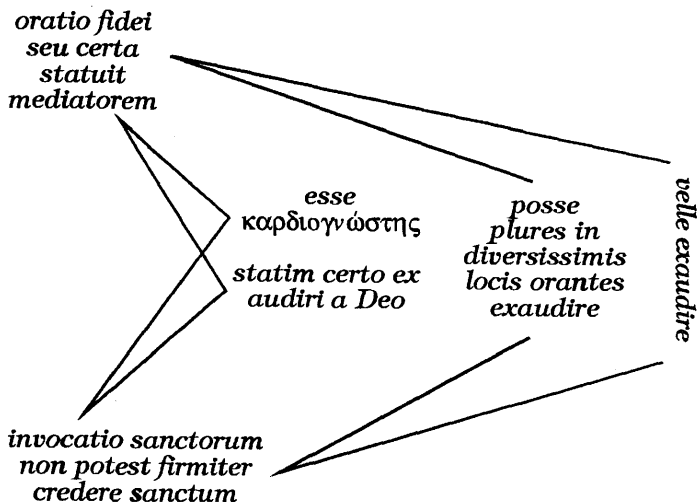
oratio fidei seu certa statuit mediatorem

esse καρδιογνώστης

statim certo ex audiri a Deo

posse plures in diversissimis locis orantes exaudire

velle exaudire

invocatio sanctorum non potest firmiter credere sanctum